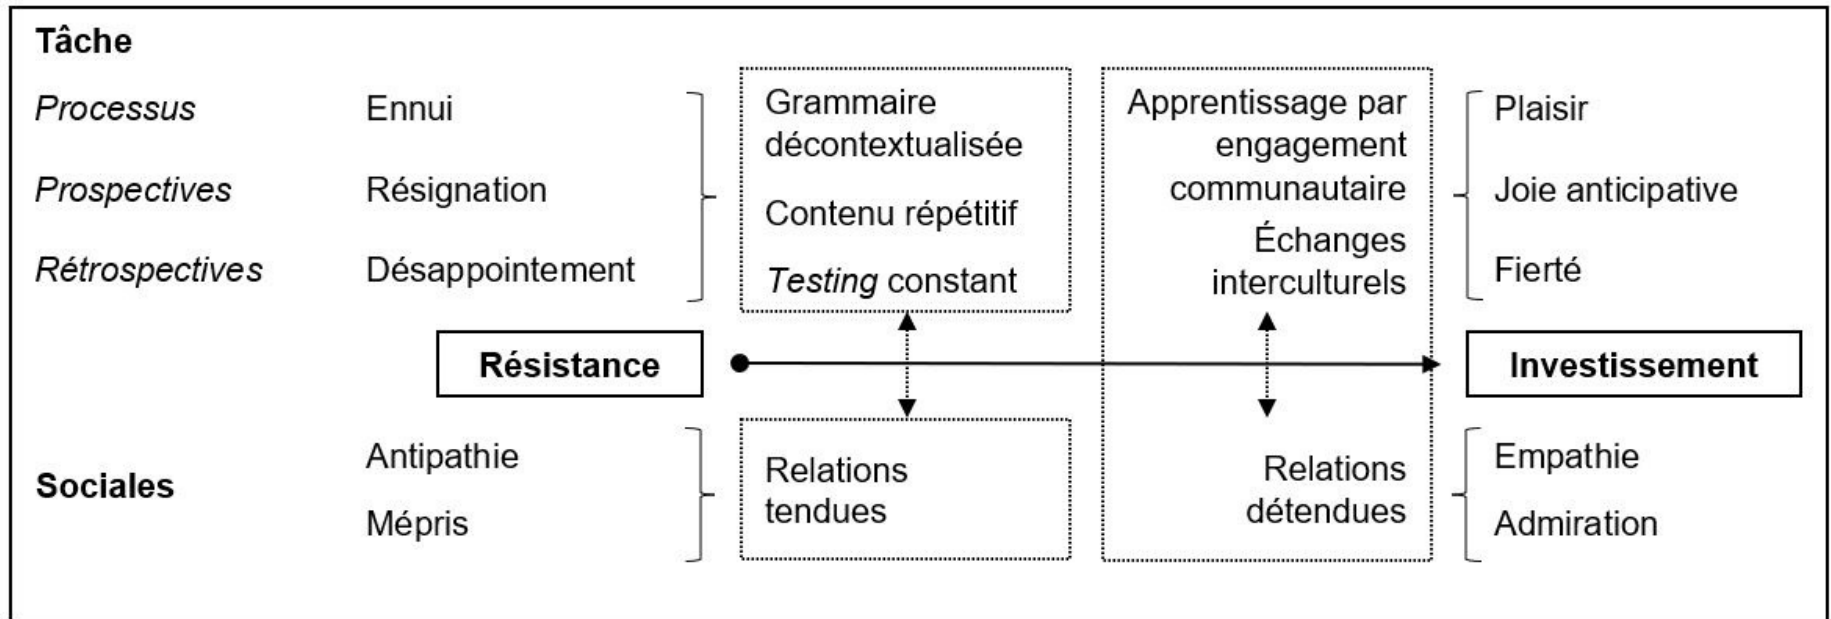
Tâche

Processus

Prospectives

Rétrospectives

Ennui

Résignation

Désappointement

Grammaire décontextualisée

Contenu répétitif

Testing constant

Apprentissage par engagement communautaire

Échanges interculturels

Plaisir

Joie anticipative

Fierté

Résistance

Investissement

Sociales

Antipathie

Mépris

Relations tendues

Relations détendues

Empathie

Admiration